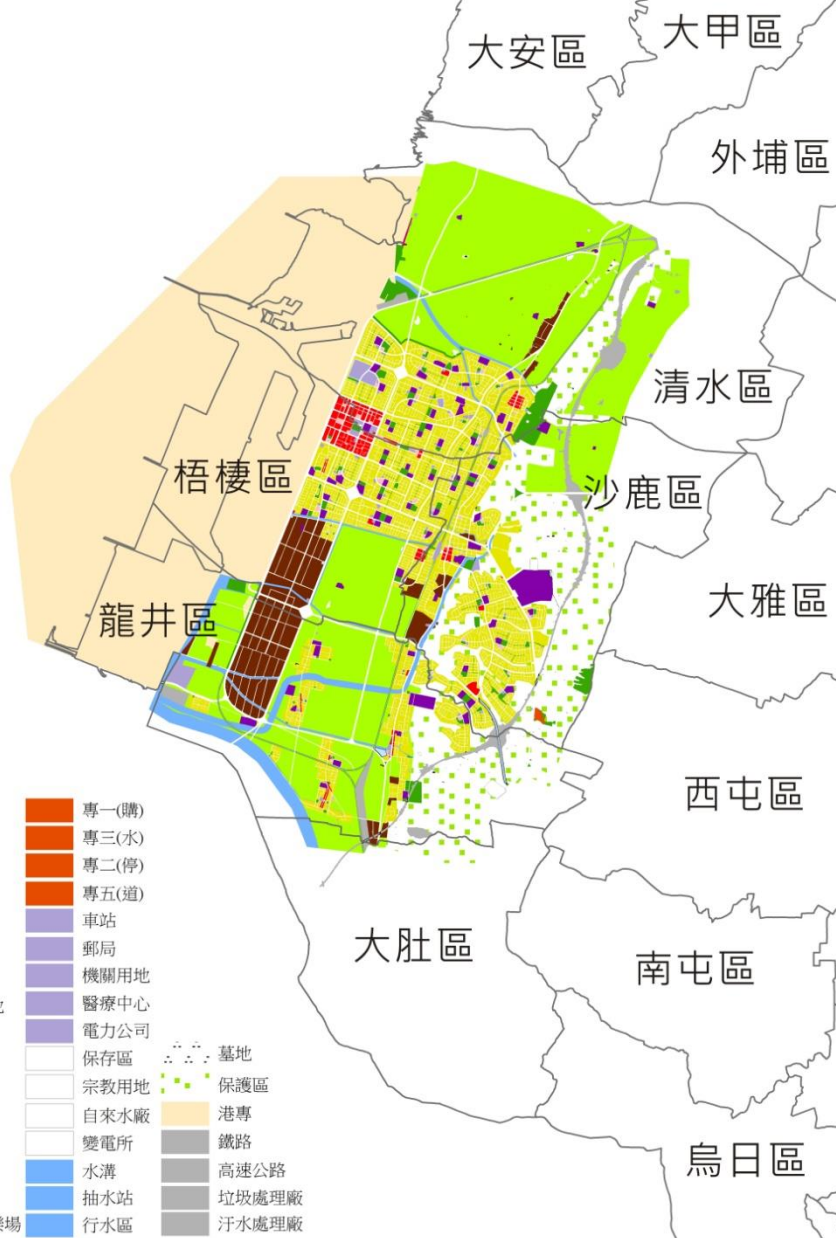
大安區

大甲區

外埔區

清水區

梧棲區

沙鹿區

大雅區

龍井區

西屯區

大肚區

南屯區

烏日區

專一(購)
專三(水)
專二(停)
專五(道)
車站
郵局
機關用地
醫療中心
電力公司
保存區
宗教用地
自來水廠
變電所
水溝
抽水站
行水區

墓地
保護區
港專
鐵路
高速公路
垃圾處理廠
汙水處理廠

地

機場